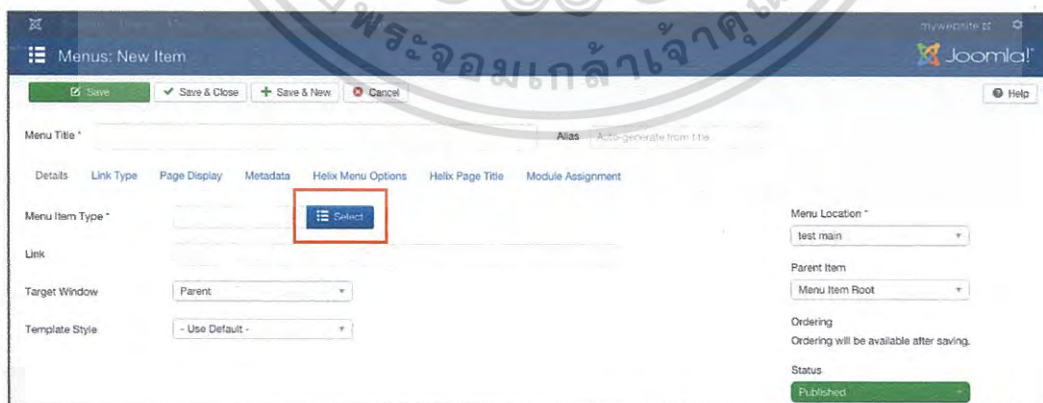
mywebsite

Menus: New Item

Joomla!

Save

Save & Close

Save & New

Cancel

Help

พระจอมเกล้าเจ้าคุณ

Menu Title *

Alias Auto-generate from title

Details Link Type Page Display Metadata Helix Menu Options Helix Page Title Module Assignment

Menu Item Type *

Select

Link

Target Window

Parent

Template Style

- Use Default -

Menu Location *

test main

Parent Item

Menu Item Root

Ordering

Ordering will be available after saving.

Status

Published